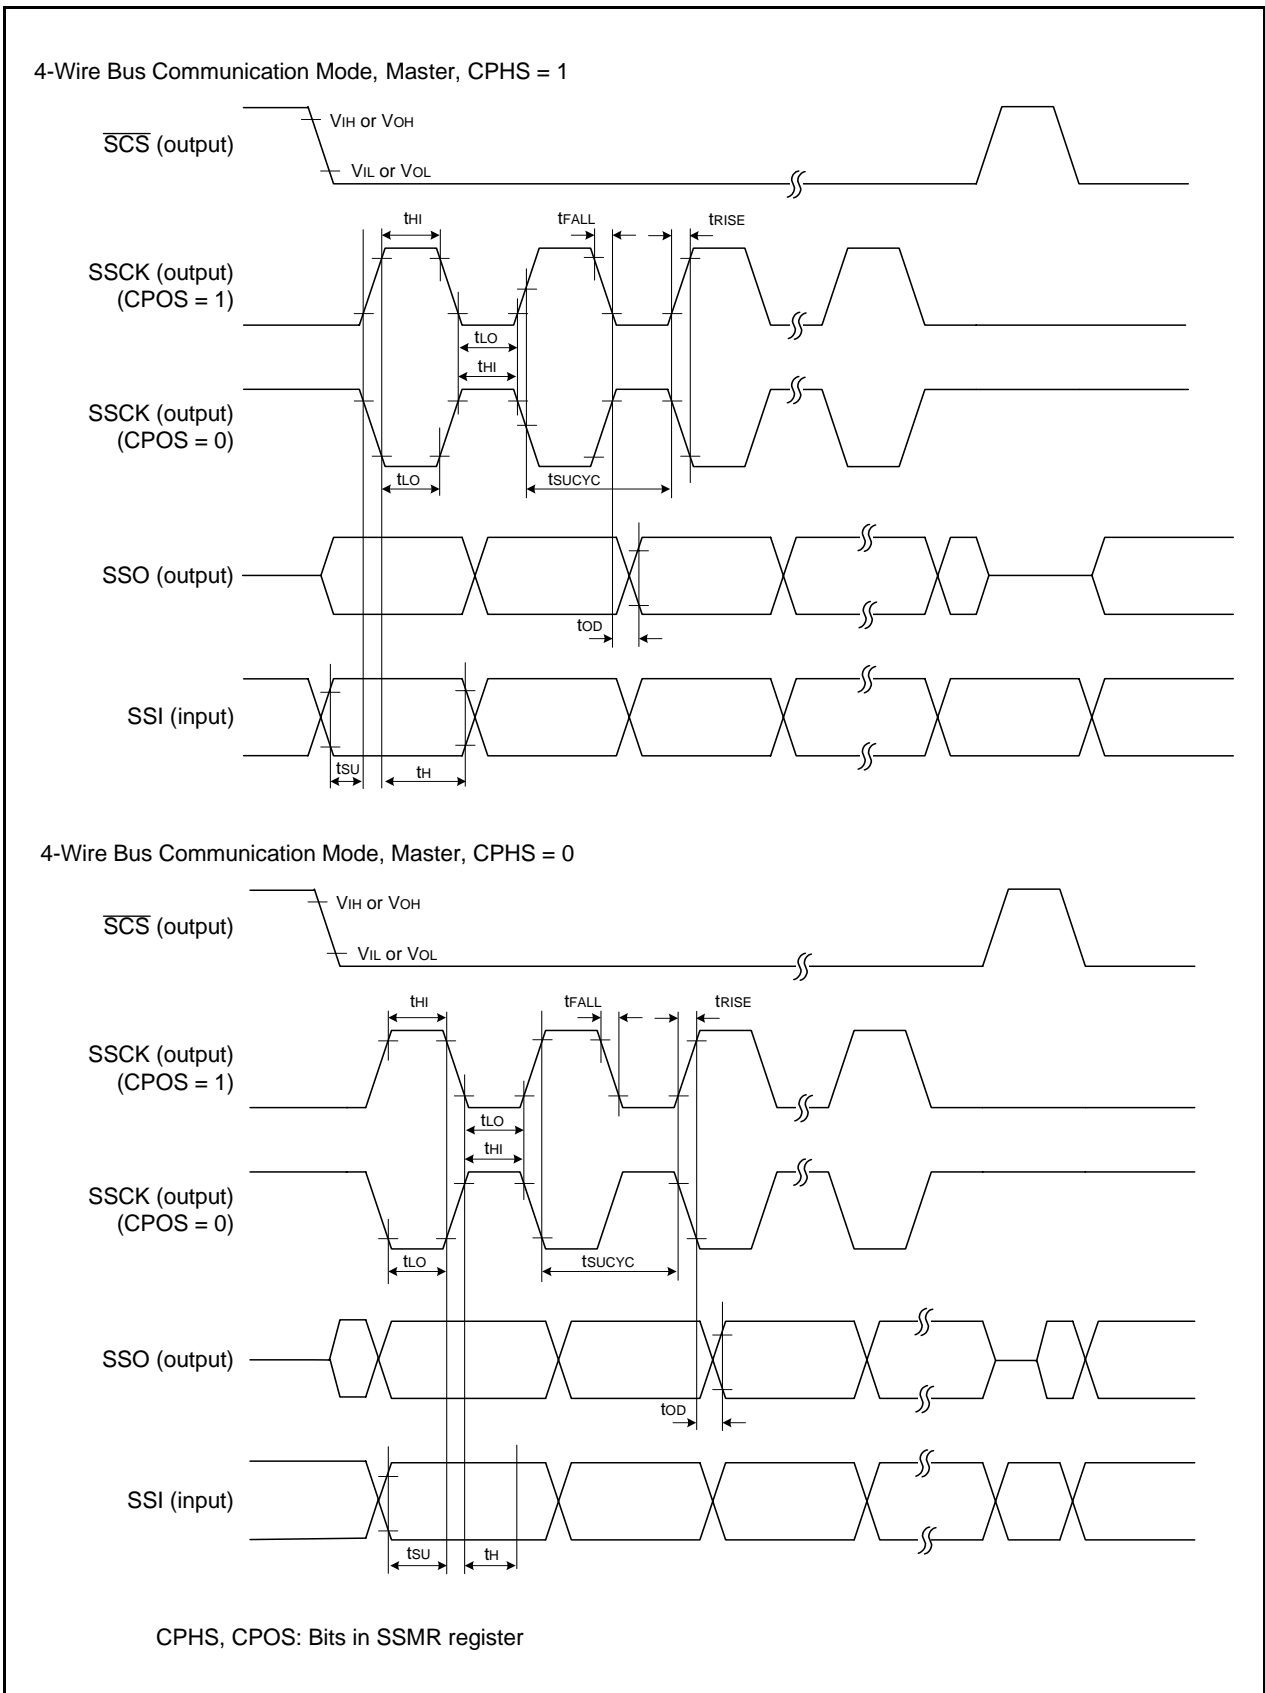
4-Wire Bus Communication Mode, Master, CPHS = 1

$\overline{SCS}$ (output)

VIH or VOH

VIL or VOL

tHI

tFALL

tRISE

SSCK (output)
(CPOS = 1)

tLO

tHI

SSCK (output)
(CPOS = 0)

tLO

tSUCYC

SSO (output)

tOD

SSI (input)

tSU

tH

4-Wire Bus Communication Mode, Master, CPHS = 0

$\overline{SCS}$ (output)

VIH or VOH

VIL or VOL

tHI

tFALL

tRISE

SSCK (output)
(CPOS = 1)

tLO

tHI

SSCK (output)
(CPOS = 0)

tLO

tSUCYC

SSO (output)

tOD

SSI (input)

tSU

tH

CPHS, CPOS: Bits in SSMR register